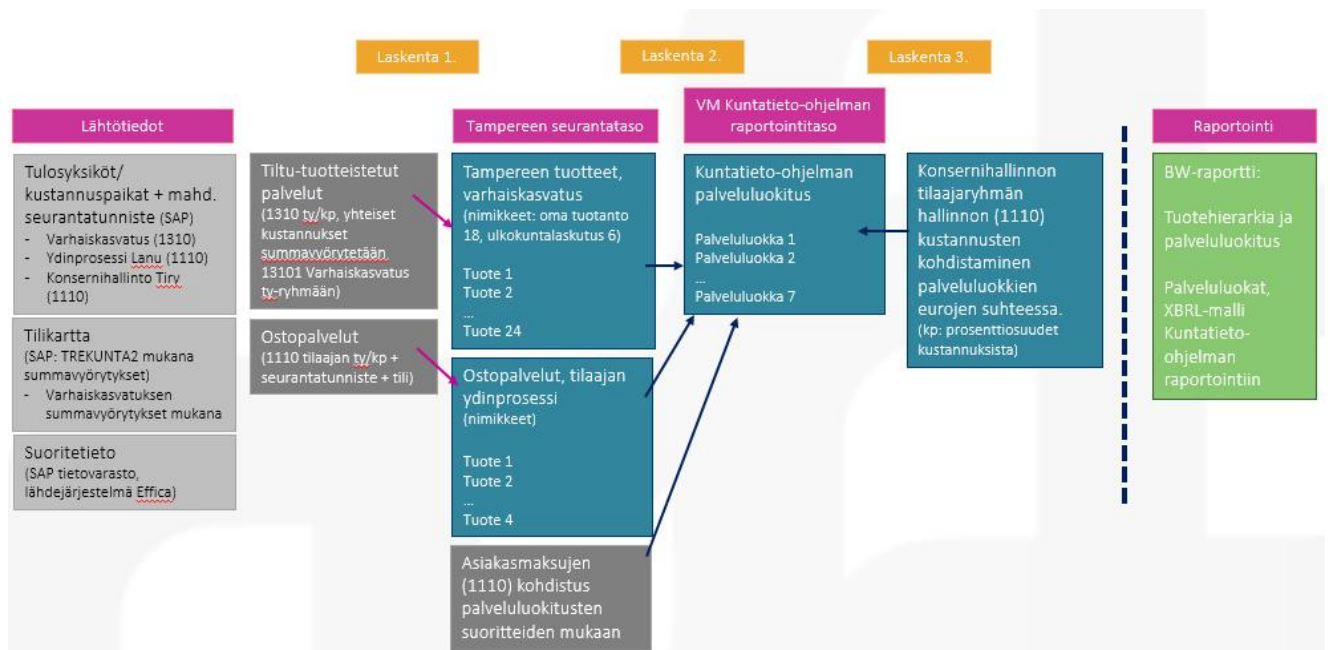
Laskenta 1.

Laskenta 2.

Laskenta 3.

Lähtötiedot

Tampereen seurantataso

VM Kuntatieto-ohjelman raportointitaso

Raportointi

Tulosyksiköt/ kustannuspaikat + mahd. seurantatunniste (SAP)
- Varhaiskasvatus (1310)
- Ydinprosessi Lanu (1110)
- Konsernihallinto Tiry (1110)

Tilikartta
(SAP: TREKUNTA2 mukana summavyörytykset)
- Varhaiskasvatuksen summavyörytykset mukana

Suoritetieto
(SAP tietovarasto, lähdejärjestelmä Effica)

Tiltu-tuotteistetut palvelut
(1310 ty/kp, yhteiset kustannukset summavyörytetään 13101 Varhaiskasvatus ty-ryhmään)

Ostopalvelut
(1110 tilaajan ty/kp + seurantatunniste + tili)

Tampereen tuotteet, varhaiskasvatus
(nimikkeet: oma tuotanto 18, ulkokuntalaskutus 6)

Tuote 1
Tuote 2
...
Tuote 24

Ostopalvelut, tilaajan ydinprosessi
(nimikkeet)

Tuote 1
Tuote 2
...
Tuote 4

Asiakasmaksujen (1110) kohdistus palveluluokitusten suoritteiden mukaan

Kuntatieto-ohjelman palveluluokitus

Palveluluokka 1
Palveluluokka 2
...
Palveluluokka 7

Konsernihallinnon tilaajaryhmän hallinnon (1110) kustannusten kohdistaminen palveluluokkien eurojen suhteessa.
(kp: prosenttiosuudet kustannuksista)

BW-raportti:

Tuotehierarkia ja palveluluokitus

Palveluluokat, XBRL-malli Kuntatieto-ohjelman raportointiin